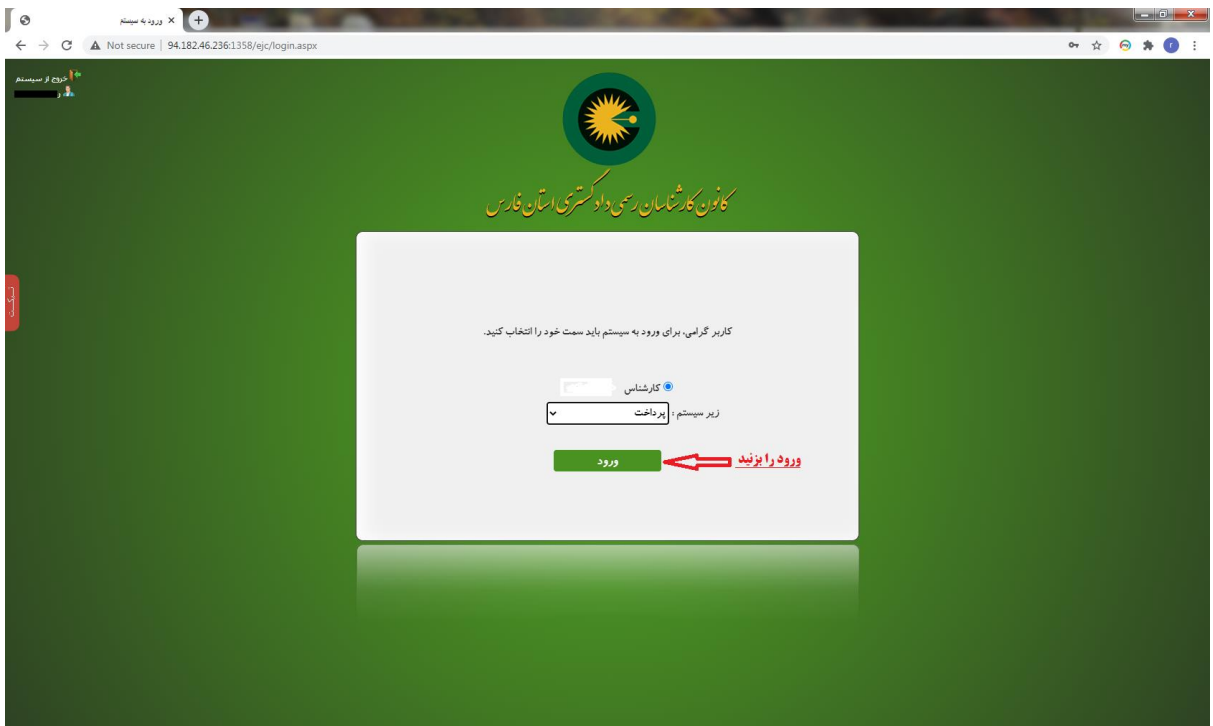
ورود به سیستم ×

Not secure | 94.182.46.236:1358/ejc/login.aspx

خروج از سیستم

کانون کارشناسان رسمی دادگستری استان فارس

کاربر گرامی، برای ورود به سیستم باید سمت خود را انتخاب کنید.

کارشناس

زیر سیستم : پرداخت

ورود

ورود را بزنید